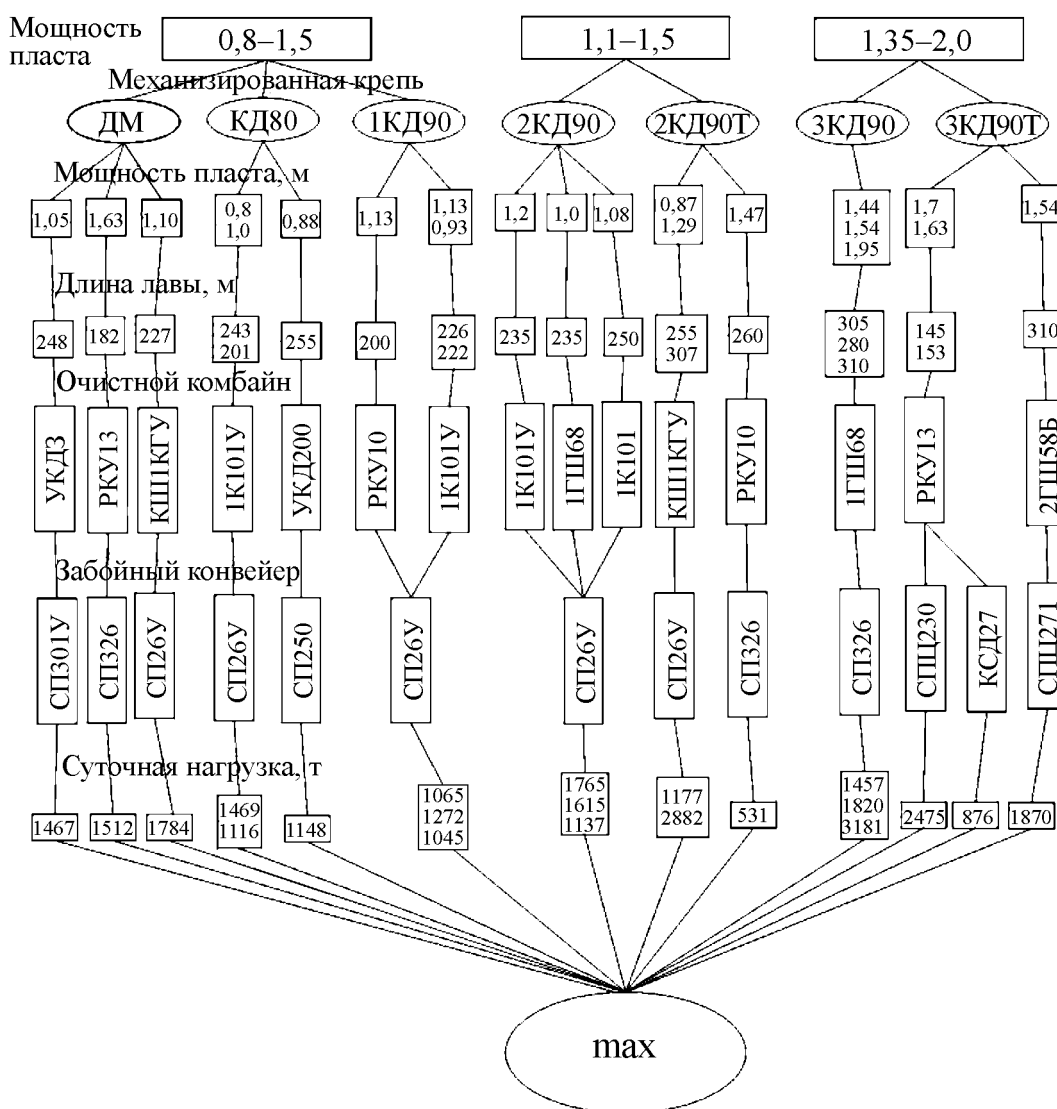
Мощность пласта

0,8–1,5

1,1–1,5

1,35–2,0

Механизированная крепь

ДМ

КД80

1КД90

2КД90

2КД90Т

3КД90

3КД90Т

Мощность пласта, м

1,05

1,63

1,10

0,8
1,0

0,88

1,13

1,13
0,93

1,2

1,0

1,08

0,87
1,29

1,47

1,44
1,54
1,95

1,7
1,63

1,54

Длина лавы, м

248

182

227

243
201

255

200

226
222

235

235

250

255
307

260

305
280
310

145
153

310

Очистной комбайн

УКДЗ

РКУ13

КШ1КГУ

1К101У

УКД200

РКУ10

1К101У

1К101У

1ГШ68

1К101

КШ1КГУ

РКУ10

1ГШ68

РКУ13

2ГШ58Б

Забойный конвейер

СП301У

СП326

СП26У

СП26У

СП250

СП26У

СП26У

СП26У

СП326

СП326

СПЦ230

КСД27

СПЦ271

Суточная нагрузка, т

1467

1512

1784

1469
1116

1148

1065
1272
1045

1765
1615
1137

1177
2882

531

1457
1820
3181

2475

876

1870

max